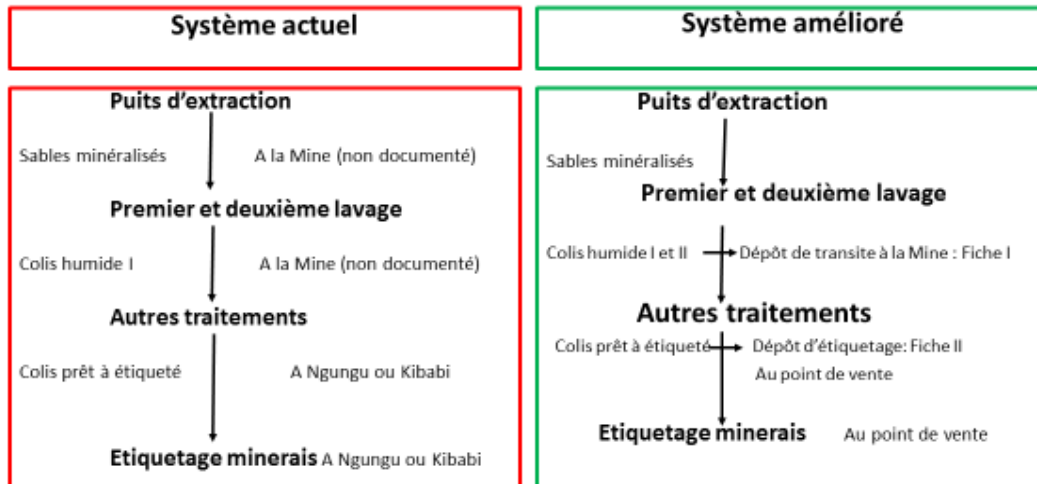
Système actuel

Puits d'extraction

Sables minéralisés

A la Mine (non documenté)

Premier et deuxième lavage

Colis humide I

A la Mine (non documenté)

Autres traitements

Colis prêt à étiqueté

A Ngungu ou Kibabi

Etiquetage minerais A Ngungu ou Kibabi

Système amélioré

Puits d'extraction

Sables minéralisés

Premier et deuxième lavage

Colis humide I et II

Dépôt de transite à la Mine : Fiche I

Autres traitements

Colis prêt à étiqueté

Dépôt d'étiquetage: Fiche II

Au point de vente

Etiquetage minerais

Au point de vente